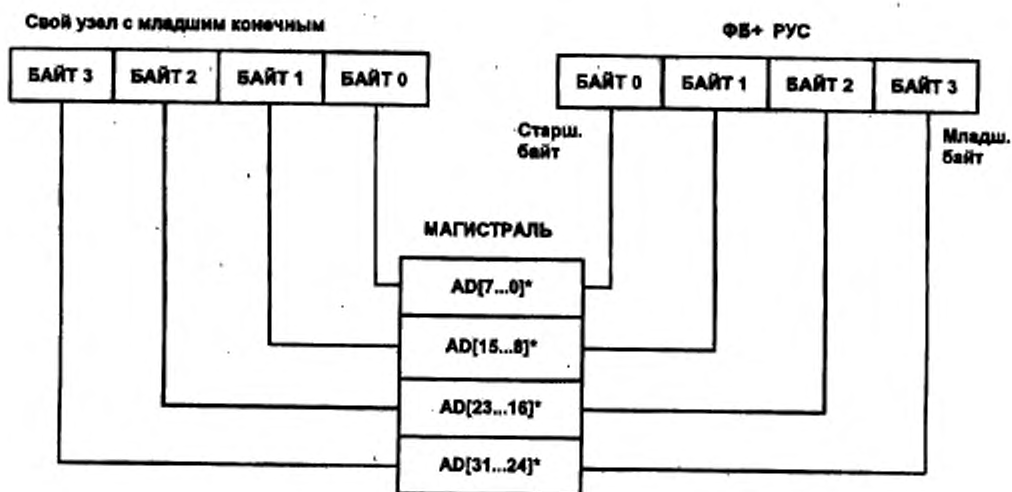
Свой узел с младшим конечным

| БАЙТ 3 | БАЙТ 2 | БАЙТ 1 | БАЙТ 0 |
|---|---|---|---|

ФБ+ РУС

| БАЙТ 0 | БАЙТ 1 | БАЙТ 2 | БАЙТ 3 |
|---|---|---|---|

Старш. байт

Младш. байт

МАГИСТРАЛЬ

AD[7...0]*

AD[15...8]*

AD[23...16]*

AD[31...24]*